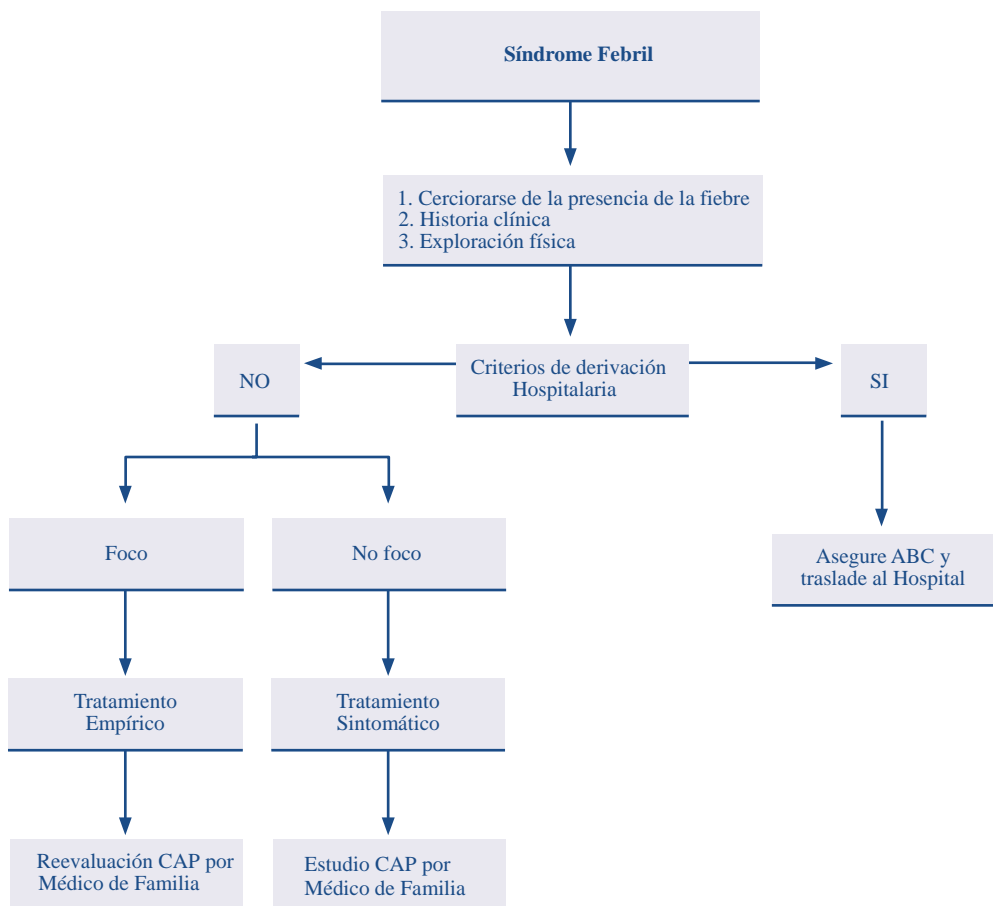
Síndrome Febril

1. Cerciorarse de la presencia de la fiebre
2. Historia clínica
3. Exploración física

Criterios de derivación Hospitalaria

NO

SI

Foco

No foco

Asegure ABC y traslade al Hospital

Tratamiento Empírico

Tratamiento Sintomático

Reevaluación CAP por Médico de Familia

Estudio CAP por Médico de Familia